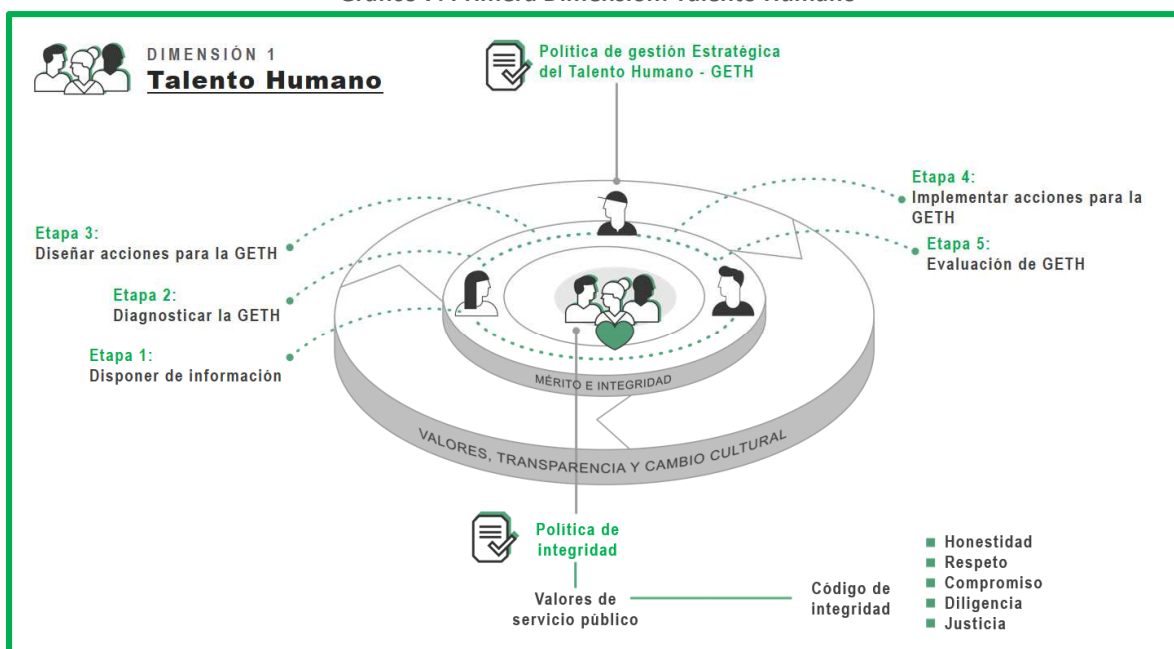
Gráfico 7. Primera Dimensión: Talento Humano

DIMENSIÓN 1
Talento Humano

Política de gestión Estratégica del Talento Humano - GETH

Etapa 4:
Implementar acciones para la GETH

Etapa 3:
Diseñar acciones para la GETH

Etapa 5:
Evaluación de GETH

Etapa 2:
Diagnosticar la GETH

Etapa 1:
Disponer de informaciòn

MÉRITO E INTEGRIDAD

VALORES, TRANSPARENCIA Y CAMBIO CULTURAL

Política de integridad

Valores de servicio público

Còdigo de integridad

- Honestidad
- Respeto
- Compromiso
- Diligencia
- Justicia